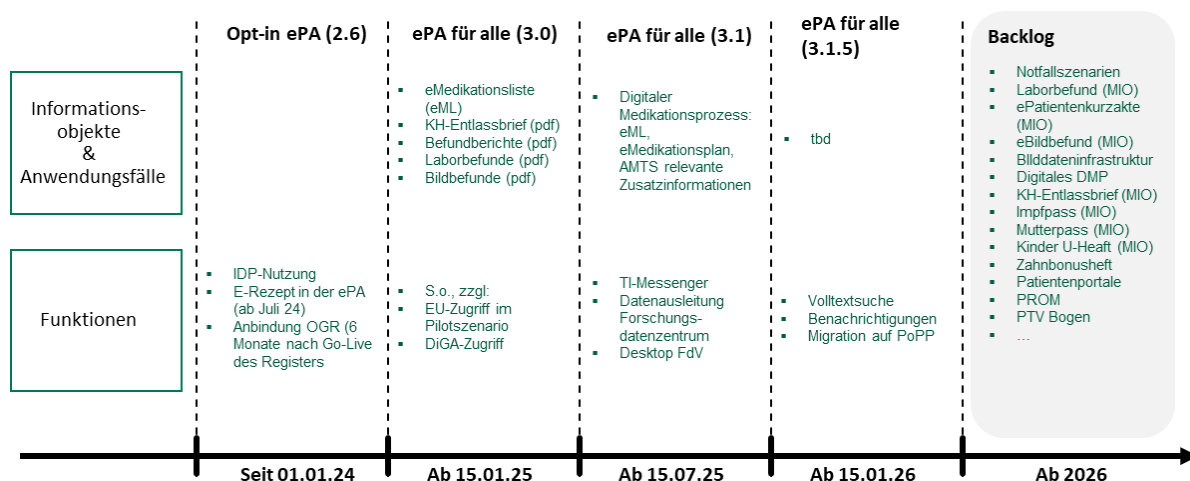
Informationsobjekte & Anwendungsfälle

Funktionen

Opt-in ePA (2.6)

- IDP-Nutzung
- E-Rezept in der ePA (ab Juli 24)
- Anbindung OGR (6 Monate nach Go-Live des Registers

ePA für alle (3.0)

- eMedikationsliste (eML)
- KH-Entlassbrief (pdf)
- Befundberichte (pdf)
- Laborbefunde (pdf)
- Bildbefunde (pdf)

- S.o., zzgl:
- EU-Zugriff im Pilotszenario
- DiGA-Zugriff

ePA für alle (3.1)

- Digitaler Medikationsprozess: eML, eMedikationsplan, AMTS relevante Zusatzinformationen

- TI-Messenger
- Datenausleitung Forschungsdatenzentrum
- Desktop FdV

ePA für alle (3.1.5)

- tbd

- Volltextsuche
- Benachrichtigungen
- Migration auf PoPP

Backlog

- Notfallszenarien
- Laborbefund (MIO)
- ePatientenkurzakte (MIO)
- eBildbefund (MIO)
- Bllddateninfrastruktur
- Digitales DMP
- KH-Entlassbrief (MIO)
- Impfpass (MIO)
- Mutterpass (MIO)
- Kinder U-Heaft (MIO)
- Zahnbonusheft
- Patientenportale
- PROM
- PTV Bogen
- …

Seit 01.01.24

Ab 15.01.25

Ab 15.07.25

Ab 15.01.26

Ab 2026